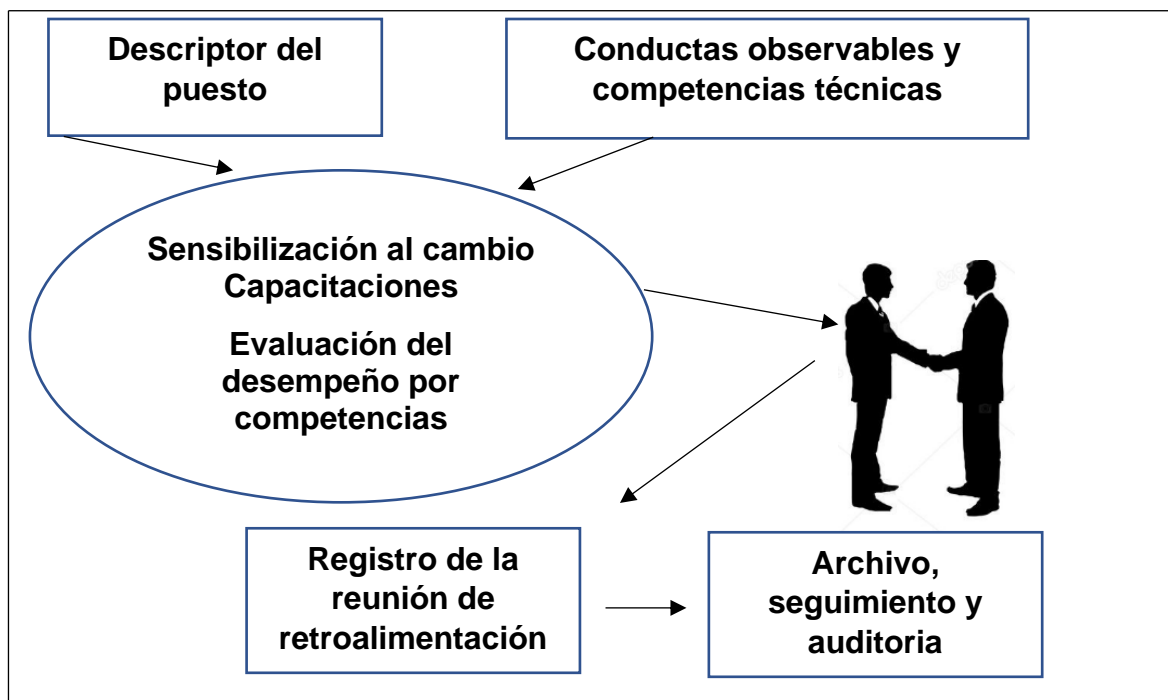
Descriptor del puesto

Conductas observables y competencias técnicas

Sensibilización al cambio
Capacitaciones

Evaluación del desempeño por competencias

Registro de la reunión de retroalimentación

Archivo, seguimiento y auditoria